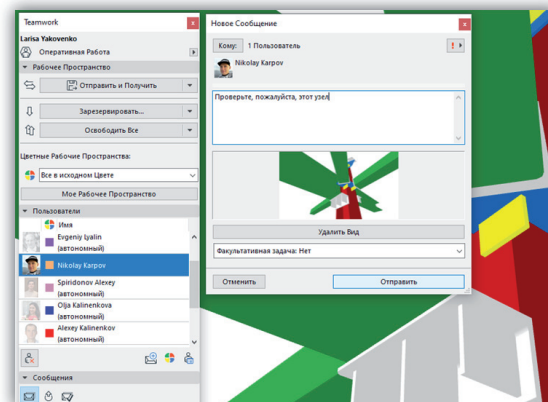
Teamwork
Larisa Yakovenko
Оперативная Работа
Рабочее Пространство
Отправить и Получить
Зарезервировать...
Освободить Все
Цветные Рабочие Пространства:
Все в исходном Цвете
Мое Рабочее Пространство
Пользователи
Имя
Evgeniy Lyalin
(автономный)
Nikolay Karpov
Spiridonov Alexey
(автономный)
Olja Kalinenkova
(автономный)
Alexey Kalinenkov
(автономный)
Сообщения

Новое Сообщение
Кому:
1 Пользователь
Nikolay Karpov
Проверьте, пожалуйста, этот узел
Удалить Вид
Факультативная задача: Нет
Отменить
Отправить